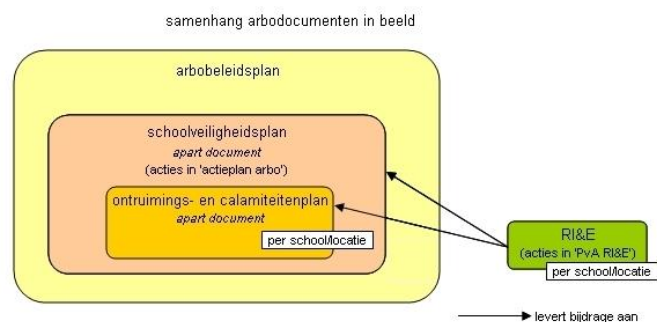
samenhang arbodocumenten in beeld

arbobeleidsplan

schoolveiligheidsplan
apart document
(acties in 'actieplan arbo')

ontruimings- en calamiteitenplan
apart document

per school/locatie

RI&E
(acties in 'PvA RI&E')

per school/locatie

levert bijdrage aan